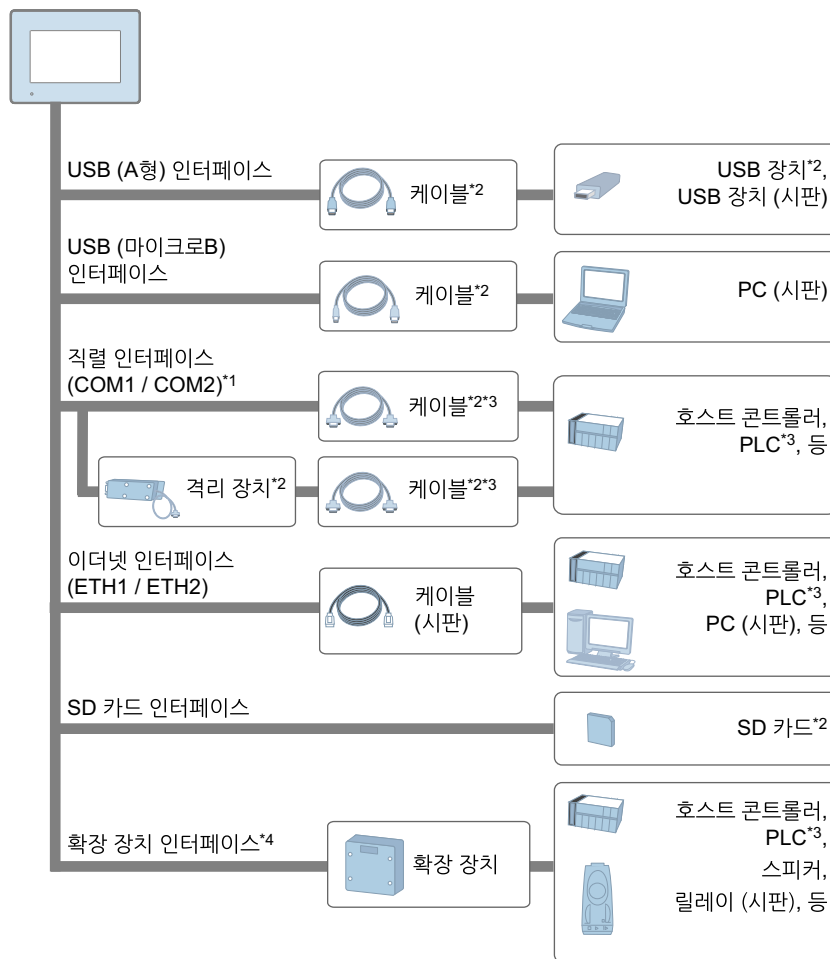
USB (A형) 인터페이스

케이블$^{*2}$

USB 장치$^{*2}$, USB 장치 (시판)

USB (마이크로B) 인터페이스

케이블$^{*2}$

PC (시판)

직렬 인터페이스 (COM1 / COM2)$^{*1}$

케이블$^{*2*3}$

호스트 콘트롤러, PLC$^{*3}$, 등

격리 장치$^{*2}$

케이블$^{*2*3}$

이더넷 인터페이스 (ETH1 / ETH2)

케이블 (시판)

호스트 콘트롤러, PLC$^{*3}$, PC (시판), 등

SD 카드 인터페이스

SD 카드$^{*2}$

확장 장치 인터페이스$^{*4}$

확장 장치

호스트 콘트롤러, PLC$^{*3}$, 스피커, 릴레이 (시판), 등